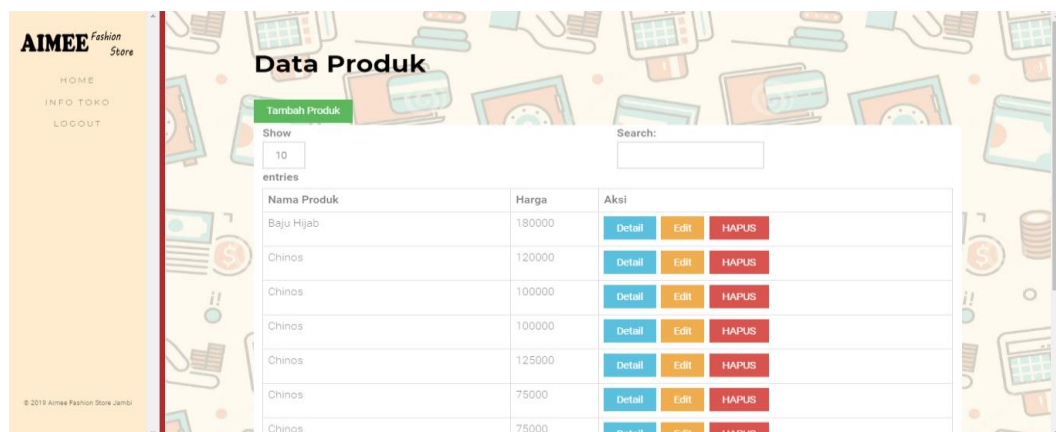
AIMEE Fashion Store

HOME
INFO TOKO
LOGOUT

© 2019 Aimee Fashion Store Jambi

Data Produk

Tambah Produk

Show
10
entries

Search:

| Nama Produk | Harga | Aksi |
|---|---|---|
| Baju Hijab | 180000 | Detail Edit HAPUS |
| Chinos | 120000 | Detail Edit HAPUS |
| Chinos | 100000 | Detail Edit HAPUS |
| Chinos | 100000 | Detail Edit HAPUS |
| Chinos | 125000 | Detail Edit HAPUS |
| Chinos | 75000 | Detail Edit HAPUS |
| Chinos | 75000 | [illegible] |